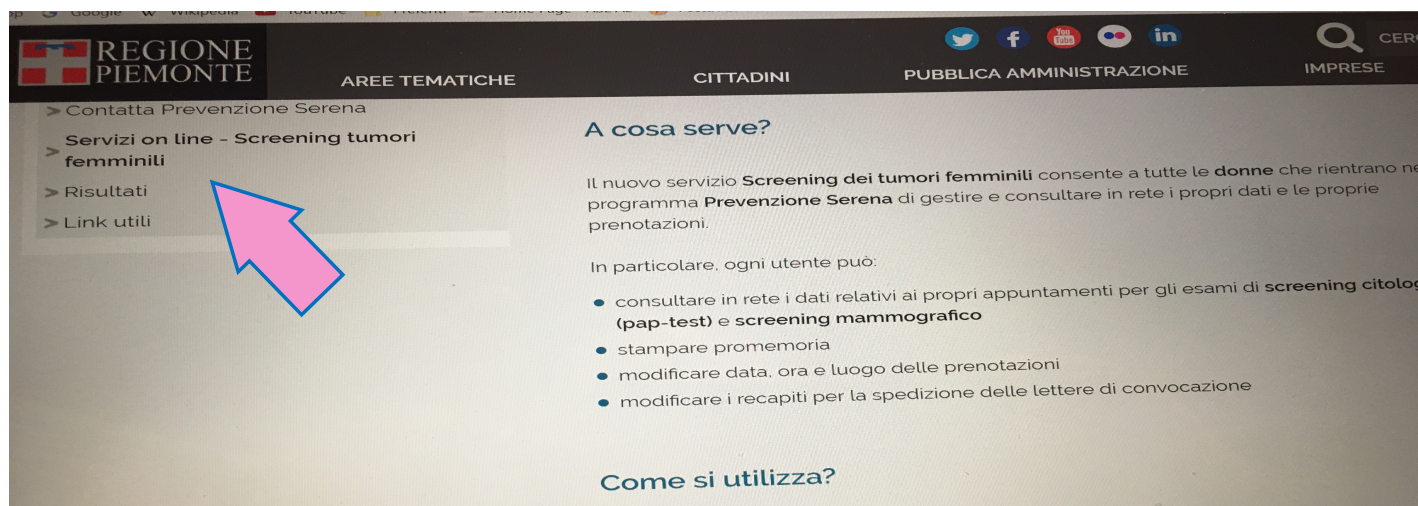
Google Wikipedia YouTube

REGIONE PIEMONTE

AREE TEMATICHE CITTADINI PUBBLICA AMMINISTRAZIONE IMPRESE

CER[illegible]

> Contatta Prevenzione Serena

> Servizi on line - Screening tumori femminili

> Risultati

> Link utili

A cosa serve?

Il nuovo servizio **Screening dei tumori femminili** consente a tutte le **donne** che rientrano ne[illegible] programma **Prevenzione Serena** di gestire e consultare in rete i propri dati e le proprie prenotazioni.

In particolare, ogni utente può:

- consultare in rete i dati relativi ai propri appuntamenti per gli esami di **screening citolog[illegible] (pap-test)** e **screening mammografico**
- stampare promemoria
- modificare data, ora e luogo delle prenotazioni
- modificare i recapiti per la spedizione delle lettere di convocazione

Come si utilizza?